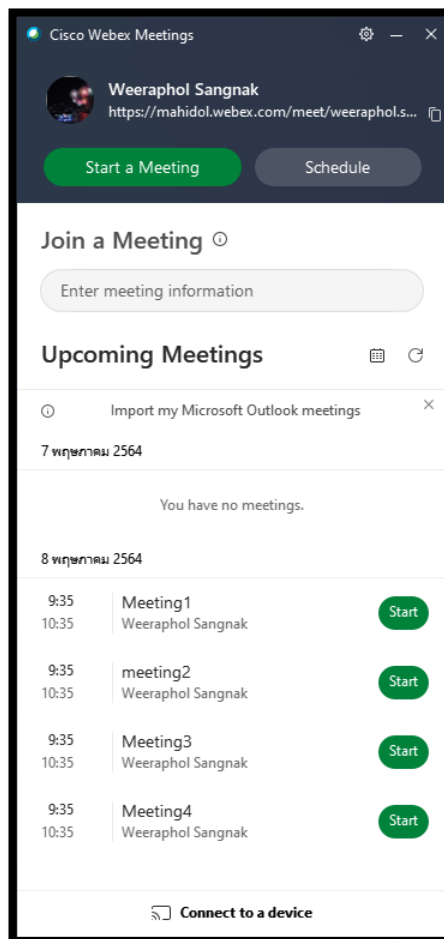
Cisco Webex Meetings

Weeraphol Sangnak
https://mahidol.webex.com/meet/weeraphol.s...

Start a Meeting
Schedule

Join a Meeting

Enter meeting information

Upcoming Meetings

Import my Microsoft Outlook meetings

7 พฤษภาคม 2564

You have no meetings.

8 พฤษภาคม 2564

9:35
10:35
Meeting1
Weeraphol Sangnak
Start

9:35
10:35
meeting2
Weeraphol Sangnak
Start

9:35
10:35
Meeting3
Weeraphol Sangnak
Start

9:35
10:35
Meeting4
Weeraphol Sangnak
Start

Connect to a device